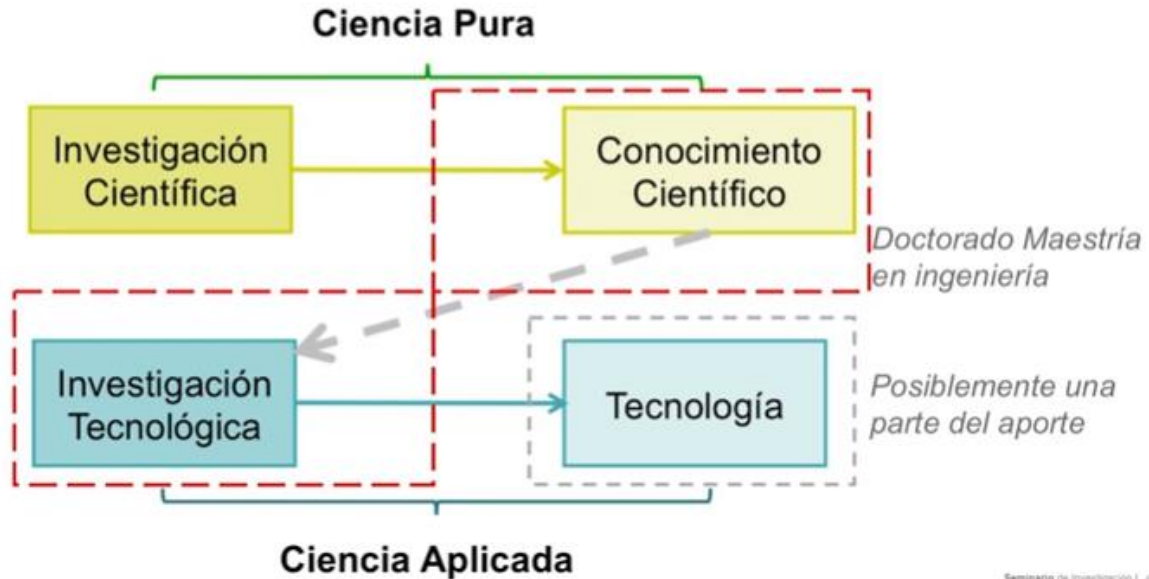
Ciencia Pura

Investigación Científica

Conocimiento Científico

Doctorado Maestria en ingeniería

Investigación Tecnológica

Tecnología

Posiblemente una parte del aporte

Ciencia Aplicada

Seminario de Investigación I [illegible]